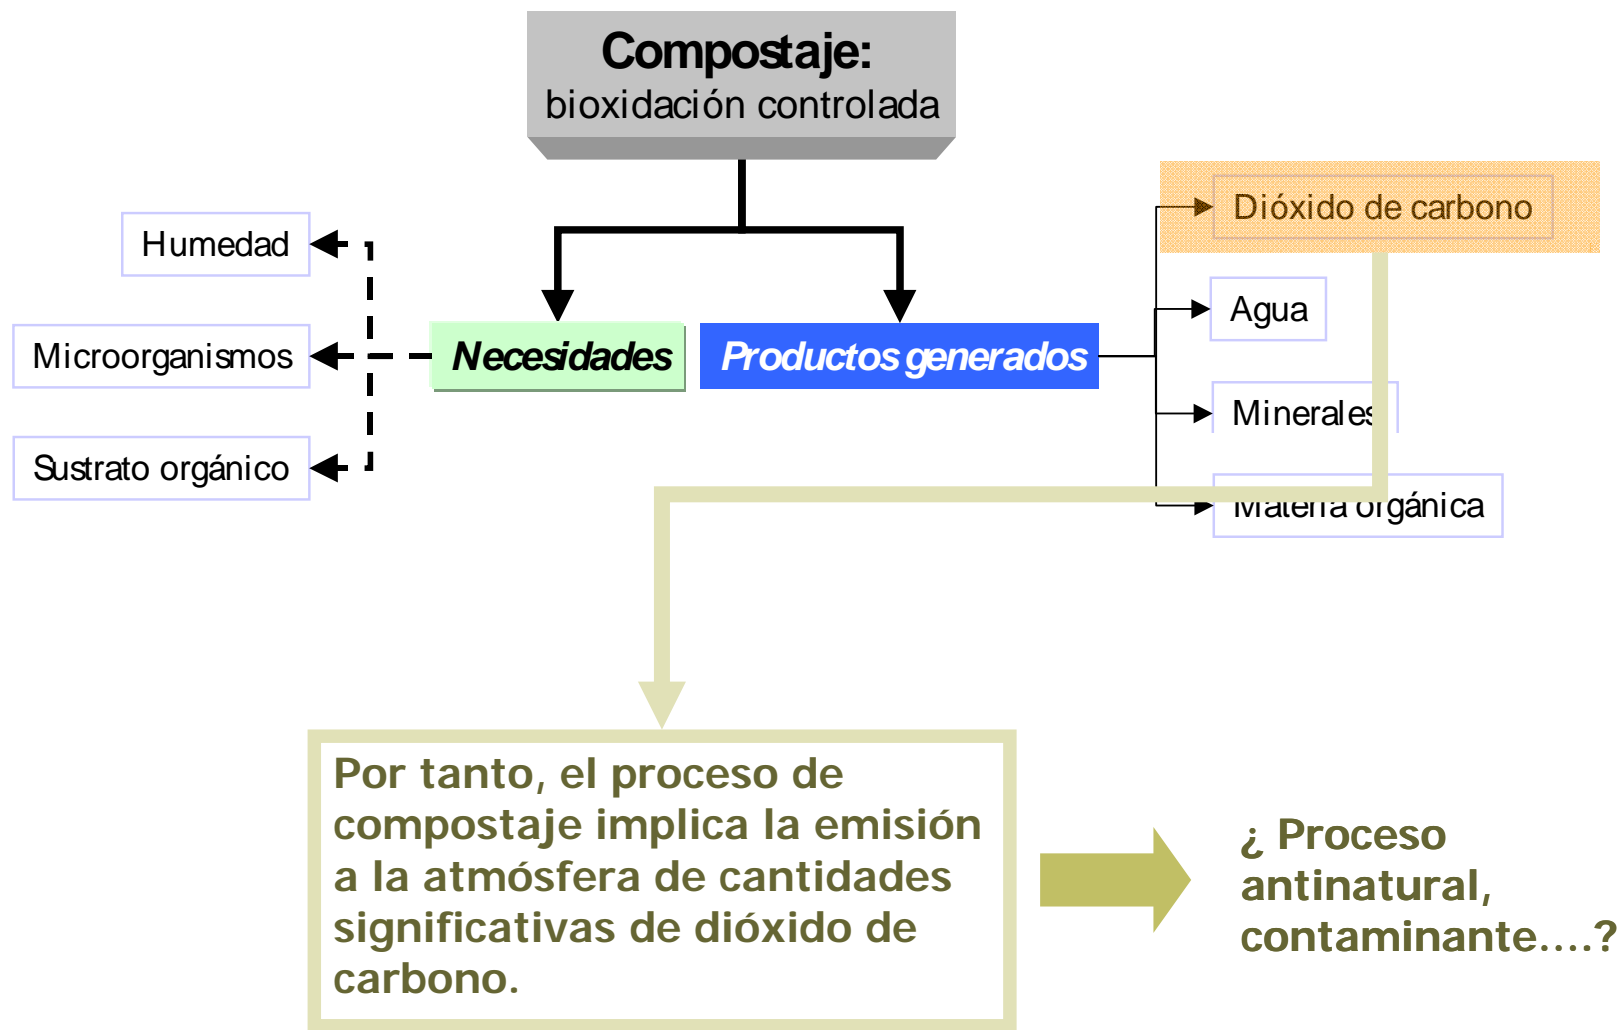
Compostaje:
bioxidación controlada

Humedad
Microorganismos
Sustrato orgánico

Necesidades

Productos generados

Dióxido de carbono
Agua
Minerales
Materia orgánica

Por tanto, el proceso de compostaje implica la emisión a la atmósfera de cantidades significativas de dióxido de carbono.

¿ Proceso antinatural, contaminante….?